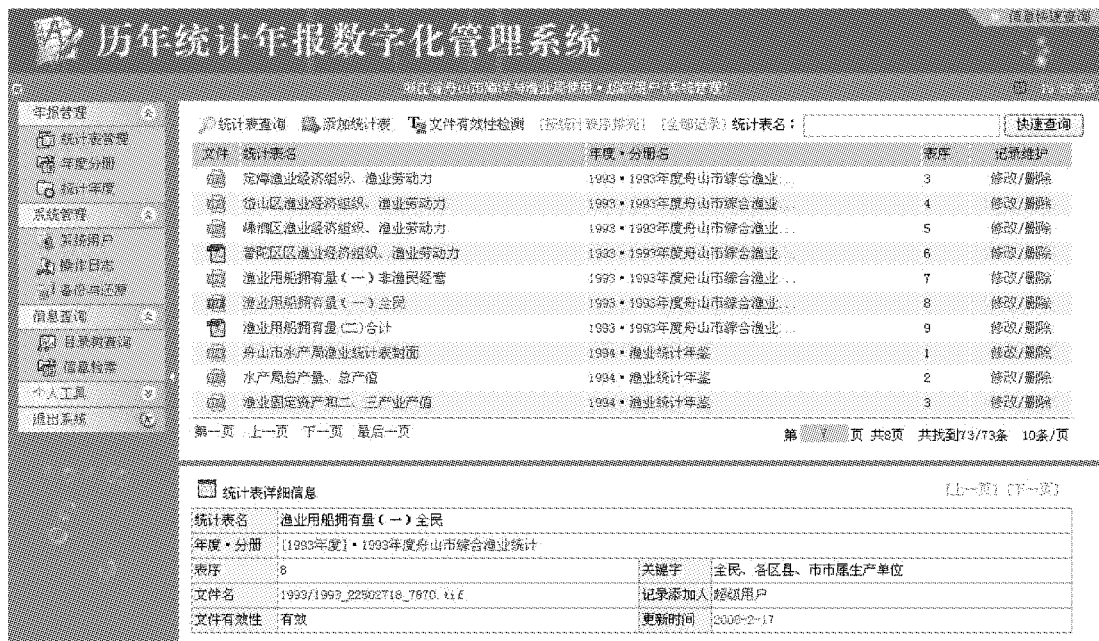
历年统计年报数字化管理系统

信息快速查询

浙江省舟山市海洋与渔业局使用 • 超级用户 [系统管理]

年报管理
统计表管理
年度分册
统计年度
系统管理
系统用户
操作日志
备份与还原
信息查询
目录树查询
信息检索
个人工具
退出系统

统计表查询 添加统计表 文件有效性检测 (按统计表序排列) (全部记录) 统计表名： 快速查询

| 文件 | 统计表名 | 年度・分册名 | 表序 | 记录维护 |
|---|---|---|---|---|
| | 定海渔业经济组织、渔业劳动力 | 1993 • 1993年度舟山市综合渔业... | 3 | 修改/删除 |
| | 岱山区渔业经济组织、渔业劳动力 | 1993 • 1993年度舟山市综合渔业... | 4 | 修改/删除 |
| | 嵊泗区渔业经济组织、渔业劳动力 | 1993 • 1993年度舟山市综合渔业... | 5 | 修改/删除 |
| | 普陀区区渔业经济组织、渔业劳动力 | 1993 • 1993年度舟山市综合渔业... | 6 | 修改/删除 |
| | 渔业用船拥有量（一）非渔民经营 | 1993 • 1993年度舟山市综合渔业... | 7 | 修改/删除 |
| | 渔业用船拥有量（一）全民 | 1993 • 1993年度舟山市综合渔业... | 8 | 修改/删除 |
| | 渔业用船拥有量(二)合计 | 1993 • 1993年度舟山市综合渔业... | 9 | 修改/删除 |
| | 舟山市水产局渔业统计表封面 | 1994 • 渔业统计年鉴 | 1 | 修改/删除 |
| | 水产局总产量、总产值 | 1994 • 渔业统计年鉴 | 2 | 修改/删除 |
| | 渔业固定资产和二、三产业产值 | 1994 • 渔业统计年鉴 | 3 | 修改/删除 |

第一页 上一页 下一页 最后一页 第 1 页 共8页 共找到73/73条 10条/页

统计表详细信息 (上一页) (下一页)

| 统计表名 | 渔业用船拥有量（一）全民 | | |
|---|---|---|---|
| 年度・分册 | [1993年度] • 1993年度舟山市综合渔业统计 | | |
| 表序 | 8 | 关键字 | 全民、各区县、市市属生产单位 |
| 文件名 | 1993/1993_22502718_7870.tif | 记录添加人 | 超级用户 |
| 文件有效性 | 有效 | 更新时间 | 2008-2-17 |